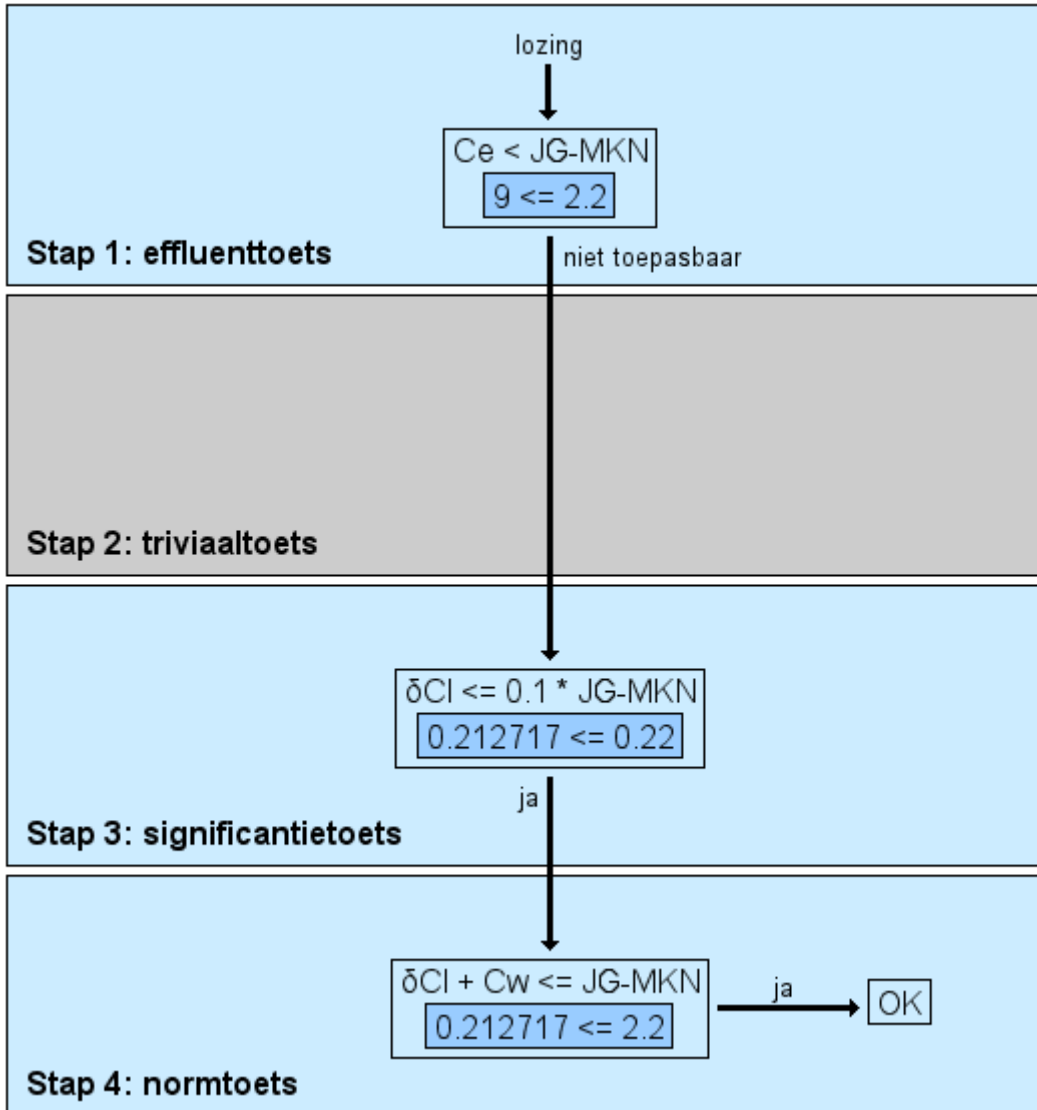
lozing

Ce < JG-MKN

9 <= 2.2

Stap 1: effluenttoets

niet toepasbaar

Stap 2: triviaaltoets

δCl <= 0.1 * JG-MKN

0.212717 <= 0.22

ja

Stap 3: significantietoets

δCl + Cw <= JG-MKN

0.212717 <= 2.2

ja

OK

Stap 4: normtoets